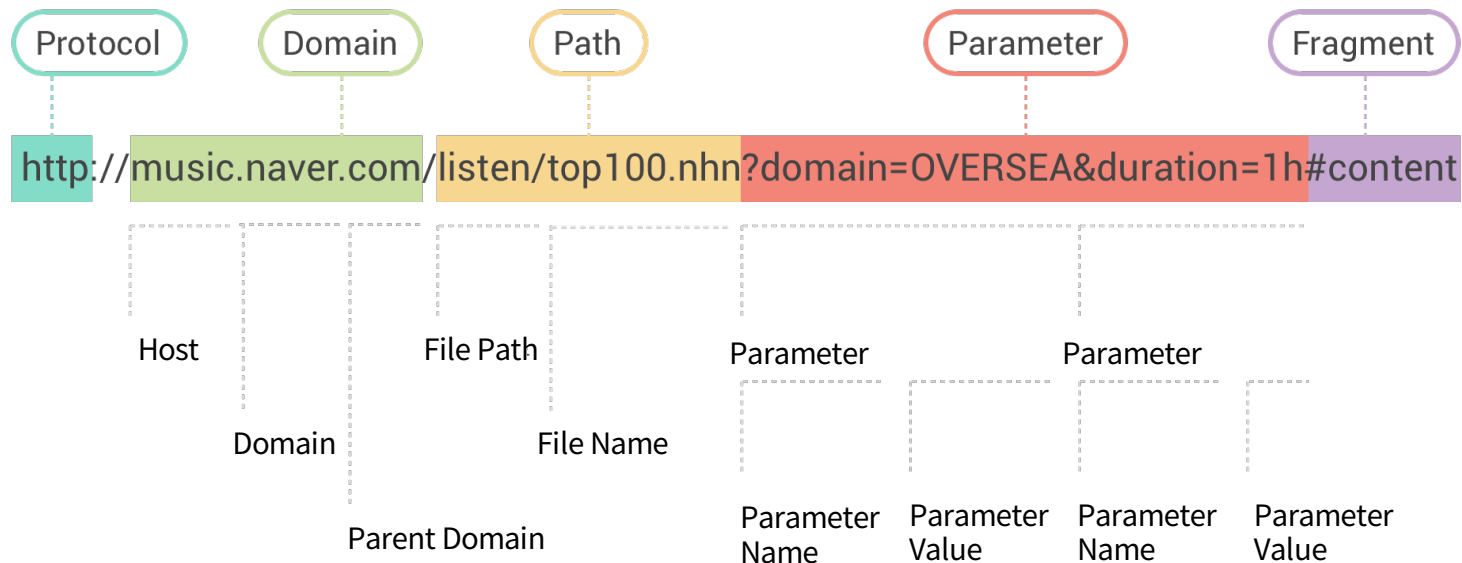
Protocol
Domain
Path
Parameter
Fragment

http://music.naver.com/listen/top100.nhn?domain=OVERSEA&duration=1h#content

Host
File Path
Parameter
Parameter

Domain
File Name

Parent Domain

Parameter Name
Parameter Value
Parameter Name
Parameter Value